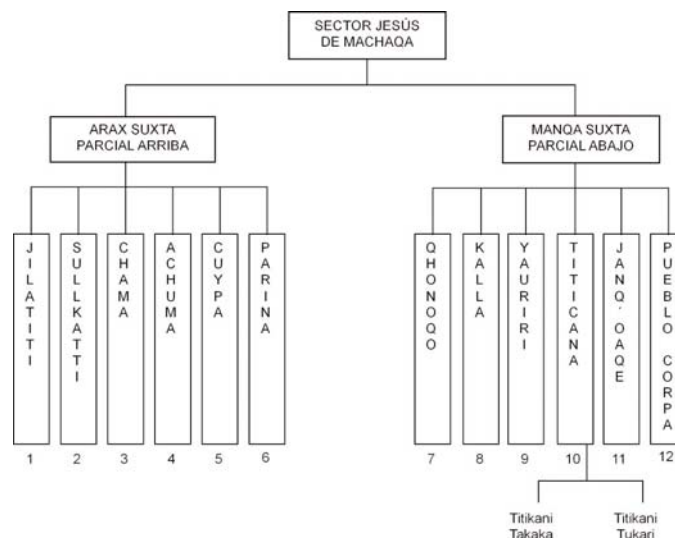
SECTOR JESÚS DE MACHAQA

ARAX SUXTA PARCIAL ARRIBA

MANQA SUXTA PARCIAL ABAJO

JILATITI
1

SULLKATTI
2

CHAMA
3

ACHUMA
4

CUYPA
5

PARINA
6

QHONOQO
7

KALLA
8

YAURIRI
9

TITICANA
10

JANQ' OAQE
11

PUEBLO CORPA
12

Titikani Takaka

Titikani Tukari